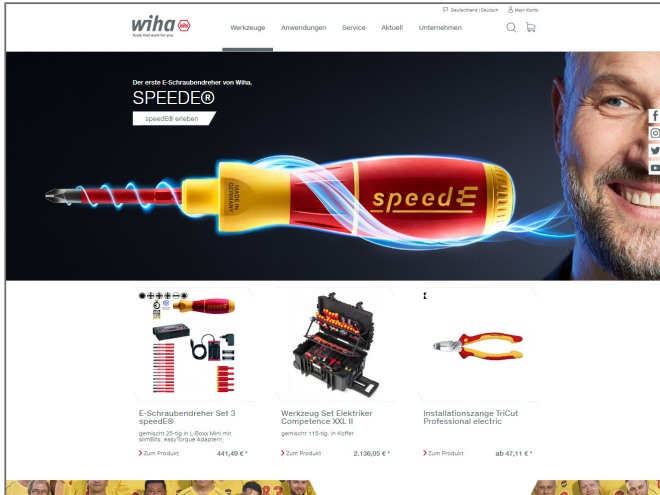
Deutschland | Deutsch Mein Konto

wiha
Tools that work for you

Werkzeuge Anwendungen Service Aktuell Unternehmen

Der erste E-Schraubendreher von Wiha.

SPEEDE®

speedE® erleben

MADE IN GERMANY

speedE

E-Schraubendreher Set 3 speedE®

gemischt 25-tlg in L-Boxx Mini mit slimBits, easyTorque Adaptern,

Zum Produkt 441,49 € *

Werkzeug Set Elektriker Competence XXL II

gemischt 115-tlg. in Koffer

Zum Produkt 2.136,05 € *

Installationszange TriCut Professional electric

Zum Produkt ab 47,11 € *